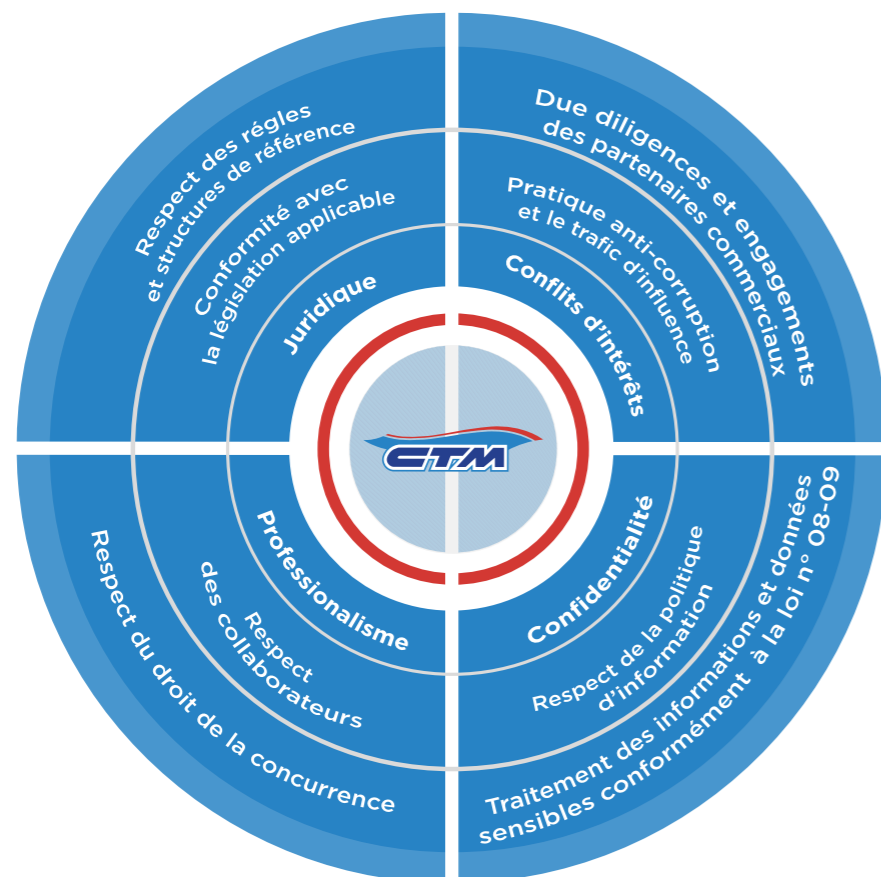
CTM

Juridique

Conformité avec la législation applicable

Respect des régles et structures de référence

Conflits d'intérêts

Pratique anti-corruption et le trafic d'influence

Due diligences et engagements des partenaires commerciaux

Confidentialité

Respect de la politique d'information

Traitement des informations et données sensibles conformément à la loi n° 08-09

Professionalisme

Respect des collaborateurs

Respect du droit de la concurrence